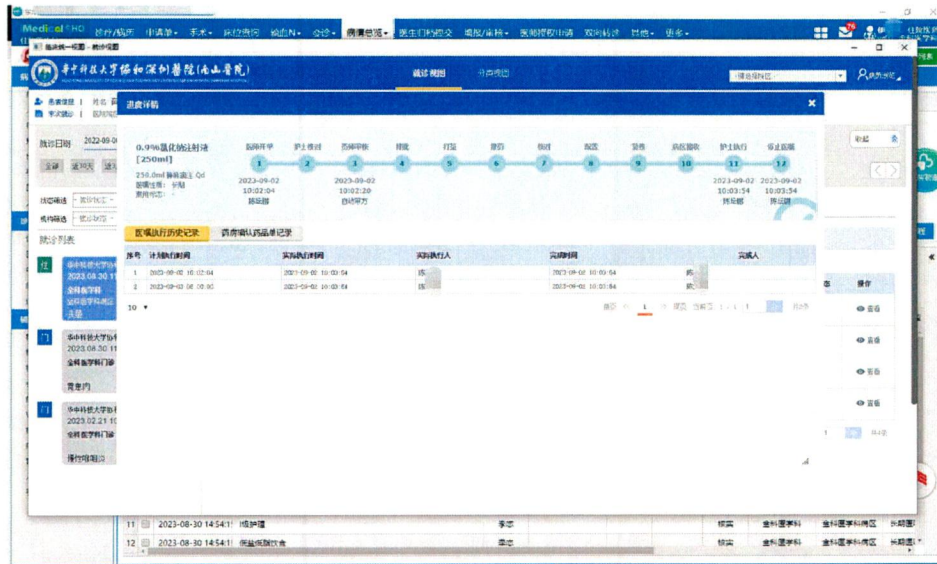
Medical EHR 诊疗/病历 申请单 手术 床位查询 输血 会诊 病案总览 医生门诊登录 电子病历 医嘱授权申请 双向转诊 其他 更多

临床统一视图 - 就诊视图

华中科技大学协和深圳医院(南山医院)

就诊视图 分类视图

进度详情

0.9%氯化钠注射液 [250ml]

250.0ml 静脉滴注 Qd

| 医嘱开单 | 护士核对 | 药师审核 | 排药 | 打签 | 摆药 | 核对 | 配置 | 复核 | 病区接收 | 护士执行 | 停止医嘱 |
|---|---|---|---|---|---|---|---|---|---|---|---|
| 1 | 2 | 3 | 4 | 5 | 6 | 7 | 8 | 9 | 10 | 11 | 12 |
| 2023-09-02 10:02:04 |  | 2023-09-02 10:02:20 自动审方 |  |  |  |  |  |  |  | 2023-09-02 10:03:54 | 2023-09-02 10:03:54 |

医嘱执行历史记录 药房确认药品单记录

| 序号 | 计划执行时间 | 实际执行时间 | 实际执行人 | 完成时间 | 完成人 |
|---|---|---|---|---|---|
| 1 | 2023-09-02 10:02:04 | 2023-09-02 10:03:54 | 陈 | 2023-09-02 10:03:54 | 陈 |
| 2 | 2023-09-02 08:00:00 | 2023-09-02 10:03:54 | 陈 | 2023-09-02 10:03:54 | 陈 |

10

就诊日期 2022-09-0

就诊列表

华中科技大学协和 2023.08.30 全科医学科 全科医学科病区 去院

华中科技大学协和 2023.06.30 全科医学科门诊 常患内

华中科技大学协和 2023.02.21 全科医学科门诊

操作 查看 查看 查看 查看

11 2023-08-30 14:54:1 I级护理 季志 核实 全科医学科 全科医学科病区 长期医嘱

12 2023-08-30 14:54:1 普通低脂饮食 季志 核实 全科医学科 全科医学科病区 长期医嘱